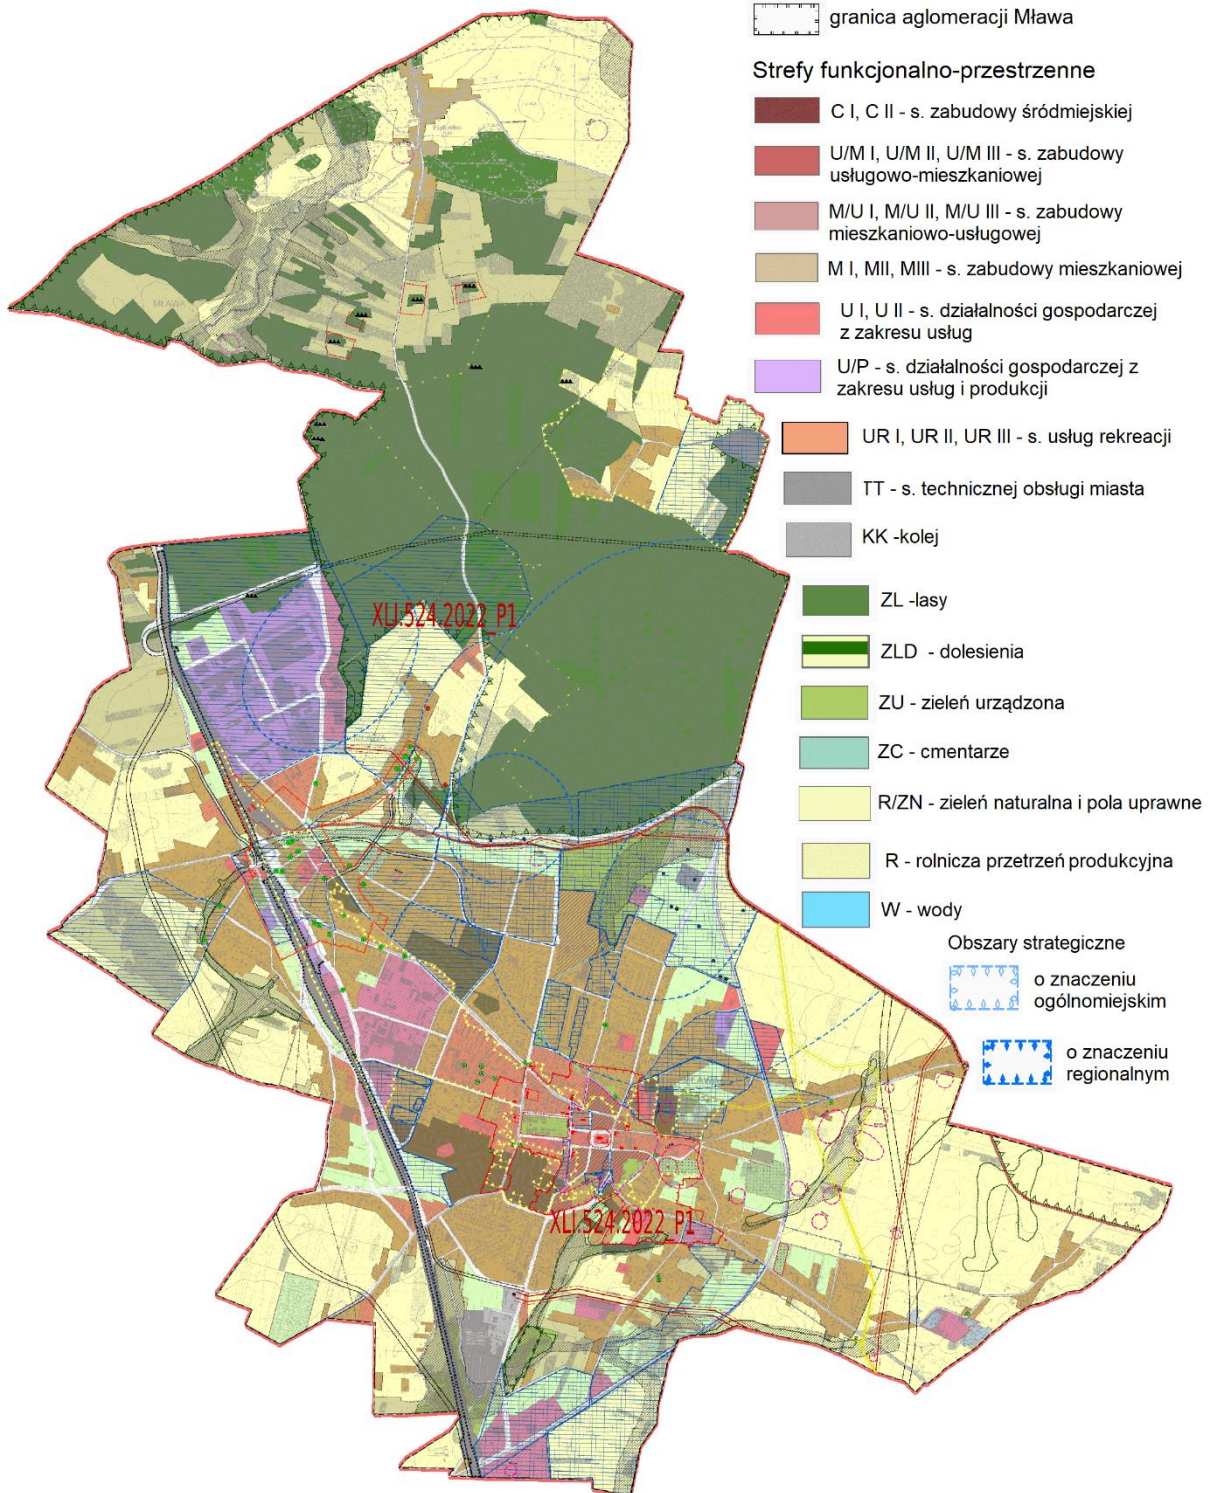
granica aglomeracji Mława

Strefy funkcjonalno-przestrzenne

C I, C II - s. zabudowy śródmiejskiej

U/M I, U/M II, U/M III - s. zabudowy usługowo-mieszkaniowej

M/U I, M/U II, M/U III - s. zabudowy mieszkaniowo-usługowej

M I, MII, MIII - s. zabudowy mieszkaniowej

U I, U II - s. działalności gospodarczej z zakresu usług

U/P - s. działalności gospodarczej z zakresu usług i produkcji

UR I, UR II, UR III - s. usług rekreacji

TT - s. technicznej obsługi miasta

KK -kolej

ZL -lasy

ZLD - dolesienia

ZU - zieleń urządzona

ZC - cmentarze

R/ZN - zieleń naturalna i pola uprawne

R - rolnicza przetrzeń produkcyjna

W - wody

Obszary strategiczne

o znaczeniu ogólnomiejskim

o znaczeniu regionalnym

XLI.524.2022_P1

XLI.524.2022_P1